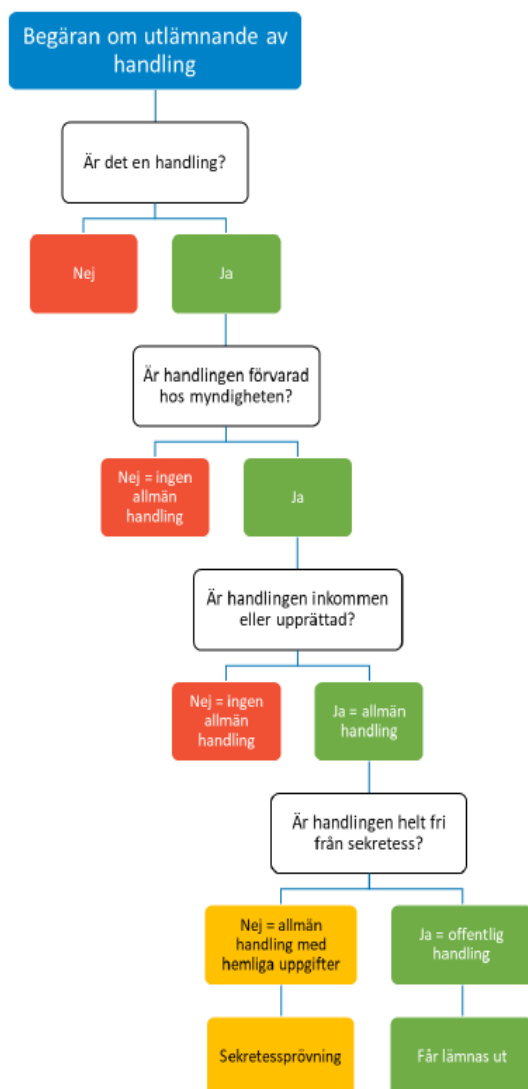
Begäran om utlämnande av handling

Är det en handling?

Nej

Ja

Är handlingen förvarad hos myndigheten?

Nej = ingen allmän handling

Ja

Är handlingen inkommen eller upprättad?

Nej = ingen allmän handling

Ja = allmän handling

Är handlingen helt fri från sekretess?

Nej = allmän handling med hemliga uppgifter

Ja = offentlig handling

Sekretessprövning

Får lämnas ut